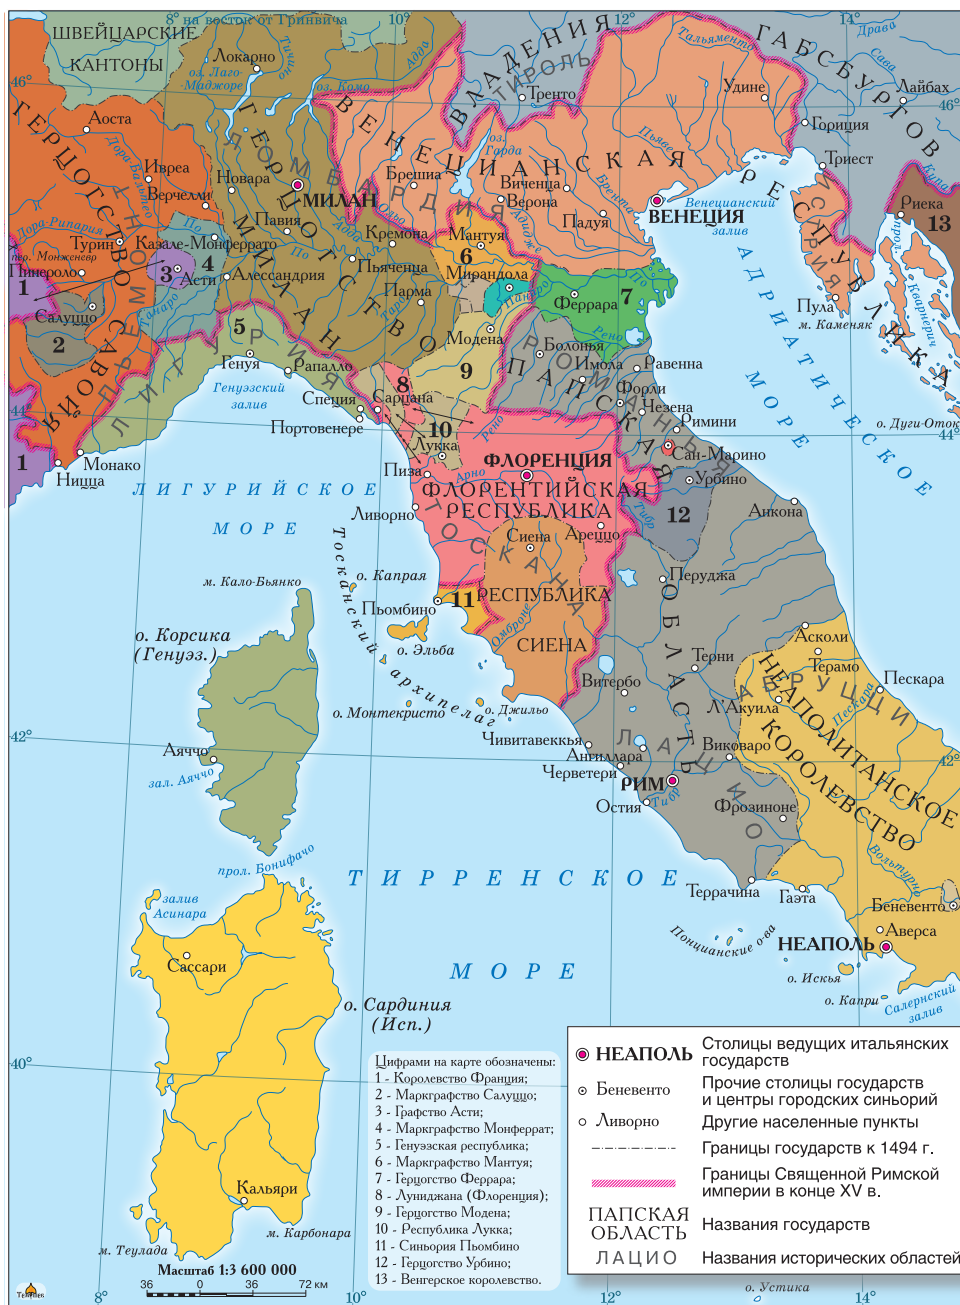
8° на восток от Гринвича 10° 12° 14°

ШВЕЙЦАРСКИЕ КАНТОНЫ

ГЕРЦОГСТВО САВОЙЯ

ГЕРЦОГСТВО МИЛАН

ВЛАДЕНИЯ ГАБСБУРГОВ

ТИРОЛЬ

ВЕНЕЦИАНСКАЯ РЕСПУБЛИКА

ЛИГУРИЯ

ПАПСКАЯ ОБЛАСТЬ

ТОСКАНА

ФЛОРЕНТИЙСКАЯ РЕСПУБЛИКА

РЕСПУБЛИКА СИЕНА

АБРУЦЦИ

НЕАПОЛИТАНСКОЕ КОРОЛЕВСТВО

ЛАЦИО

УМБРИЯ

Локарно, оз. Лаго-Маджоре, оз. Комо, Адда, Тичино, Аоста, Ивреа, Верчелли, Новара, Павия, МИЛАН, Дора-Рипария, Дора-Бальтеа, По, Турин, г. Монженевр, Пинероло, Казале-Монферрато, Асти, Алессандрия, Салуццо, Танаро, Генуя, Рапалло, Генуэзский залив, Специя, Сарцана, Портовенере, Монако, Ницца, Трента, Удине, Тальяменто, Драва, Сава, Лайбах, Гориция, Триест, оз. Гарда, Брешиа, Виченца, Верона, Адидже, Брента, Пьяве, Падуя, ВЕНЕЦИЯ, Венецианский залив, Кремона, Мантуя, Пьяченца, Мирандола, Парма, Феррара, Модена, Панаро, Рено, Болонья, Имола, Равенна, Форли, Чезена, Римини, Сан-Марино, Урбино, Анкона, Пула, м. Каменяк, Риека, о. Крк, Кварнер, о. Дуги-Оток, Лукка, Пиза, Арно, ФЛОРЕНЦИЯ, Ливорно, Сиена, Ареццо, Тибр, Перуджа, о. Капрая, Пьомбино, о. Эльба, Омброне, о. Монтекристо, о. Джильо, Тосканский архипелаг, Витербо, Терни, Асколи, Терамо, Пескара, Пескара, Л'Акуила, Чивитавеккья, Ангиллара, Черветери, Виковаро, РИМ, Остия, Фрозиноне, Террачина, Гаэта, Вольтурно, Беневенто, Понцианские о-ва, НЕАПОЛЬ, Аверса, о. Искья, о. Капри, Салернский залив, о. Устика

АДРИАТИЧЕСКОЕ МОРЕ

ЛИГУРИЙСКОЕ МОРЕ

ТИРРЕНСКОЕ МОРЕ

м. Кало-Бьянко, о. Корсика (Генуэз.), Аяччо, зал. Аяччо, прол. Бонифачо, залив Асинара, Сассари, о. Сардиния (Исп.), Кальяри, м. Карбонара, м. Теулада

46° 44° 42° 40°

1 2 3 4 5 6 7 8 9 10 11 12 13

Цифрами на карте обозначены:
1 - Королевство Франция;
2 - Маркграфство Салуццо;
3 - Графство Асти;
4 - Маркграфство Монферрат;
5 - Генуэзская республика;
6 - Маркграфство Мантуя;
7 - Герцогство Феррара;
8 - Луниджана (Флоренция);
9 - Герцогство Модена;
10 - Республика Лукка;
11 - Синьория Пьомбино
12 - Герцогство Урбино;
13 - Венгерское королевство.

Масштаб 1:3 600 000
36 0 36 72 км

| НЕАПОЛЬ | Столицы ведущих итальянских государств |
|---|---|
| Беневенто | Прочие столицы государств и центры городских синьорий |
| Ливорно | Другие населенные пункты |
| | Границы государств к 1494 г. |
| | Границы Священной Римской империи в конце XV в. |
| ПАПСКАЯ ОБЛАСТЬ | Названия государств |
| ЛАЦИО | Названия исторических областей |